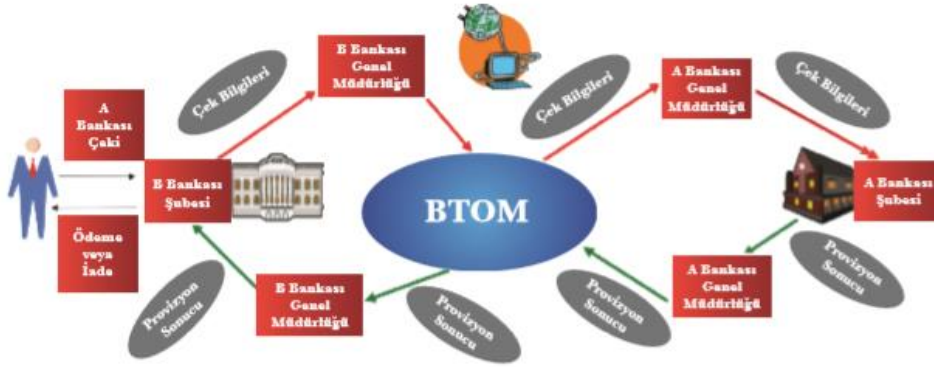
A Bankası Çeki

Ödeme veya İade

B Bankası Şubesi

Çek Bilgileri

B Bankası Genel Müdürlüğü

BTOM

Çek Bilgileri

A Bankası Genel Müdürlüğü

Çek Bilgileri

A Bankası Şubesi

Provizyon Sonucu

A Bankası Genel Müdürlüğü

Provizyon Sonucu

Provizyon Sonucu

B Bankası Genel Müdürlüğü

Provizyon Sonucu